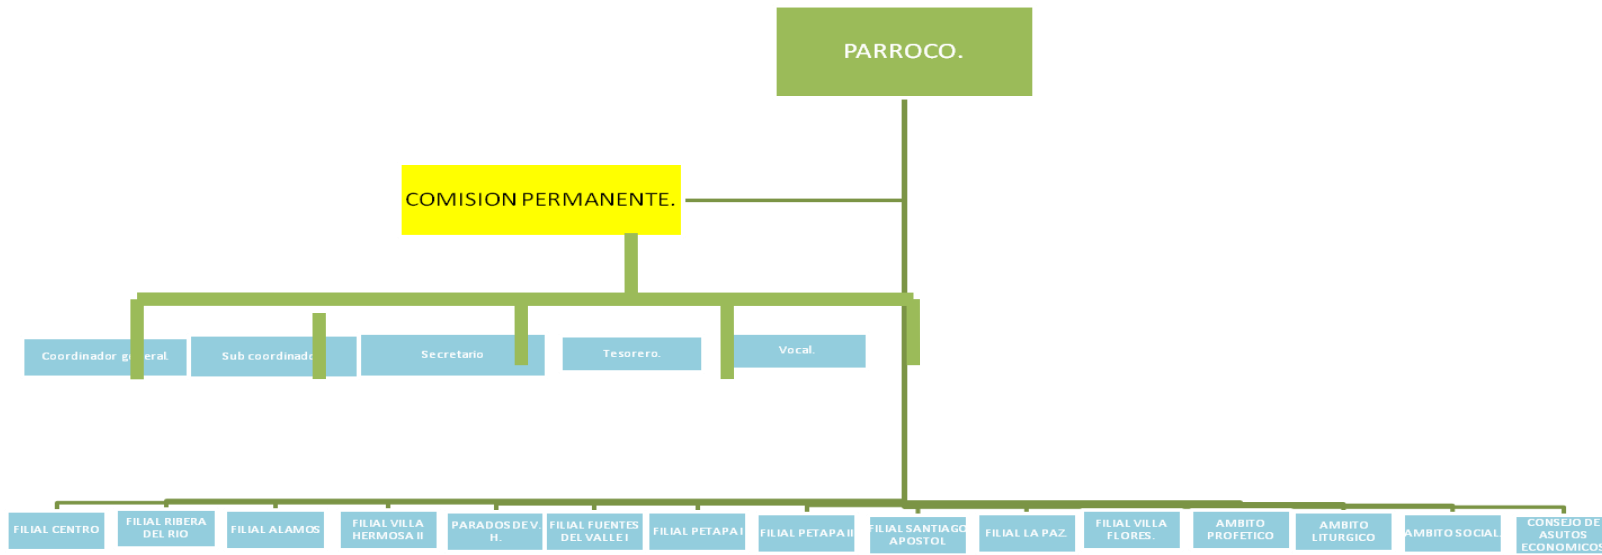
PARROCO.

COMISION PERMANENTE.

Coordinador g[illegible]eral.

Sub coordinad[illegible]

Secretario

Tesorero.

Vocal.

FILIAL CENTRO

FILIAL RIBERA DEL RIO

FILIAL ALAMOS

FILIAL VILLA HERMOSA II

PARADOS DE V. H.

FILIAL FUENTES DEL VALLE I

FILIAL PETAPA I

FILIAL PETAPA II

FILIAL SANTIAGO APOSTOL

FILIAL LA PAZ.

FILIAL VILLA FLORES.

AMBITO PROFETICO

AMBITO LITURGICO

AMBITO SOCIAL

CONSEJO DE ASUTOS ECONOMICOS